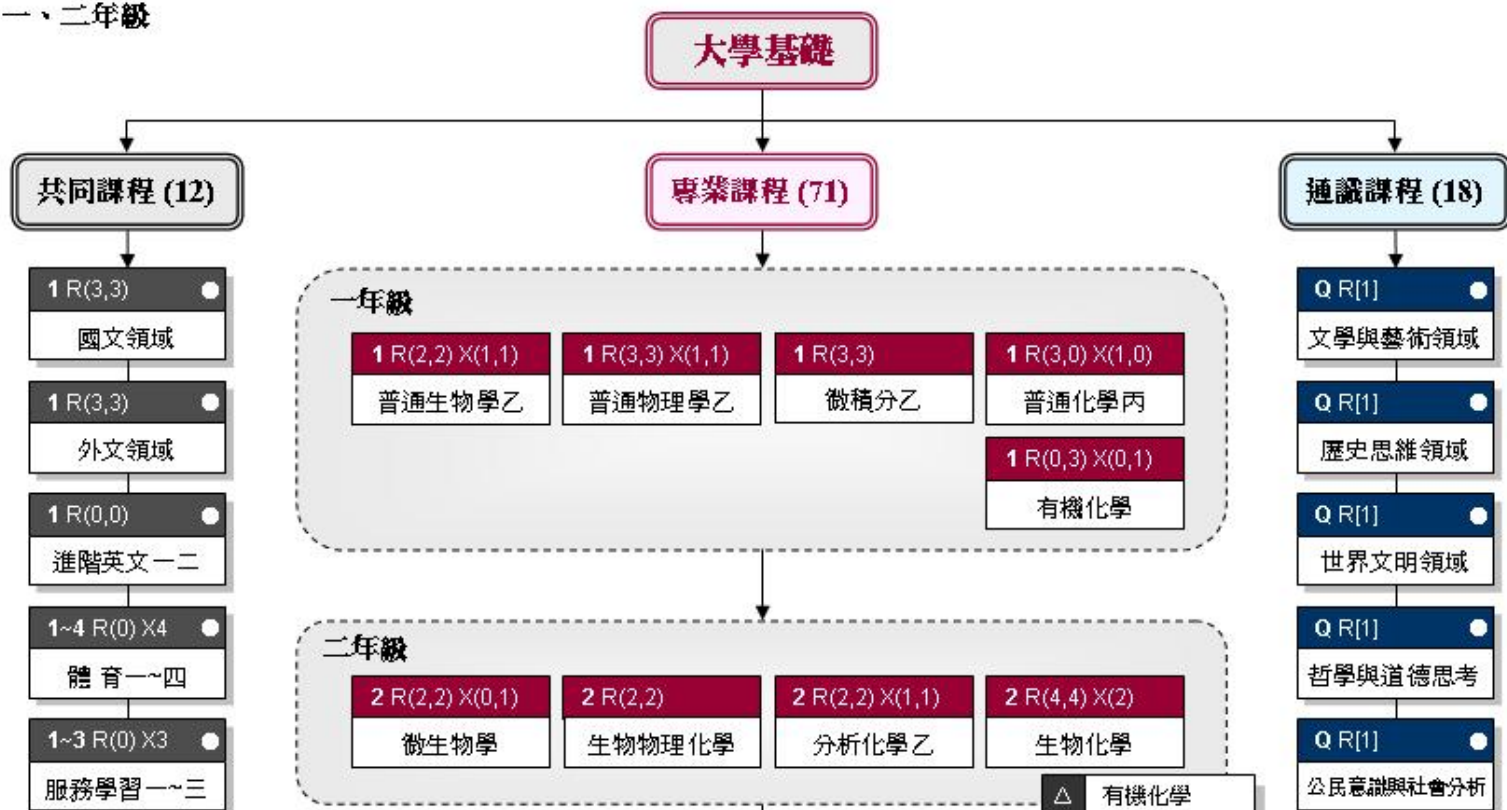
一、二年級

大學基礎

共同課程 (12)

專業課程 (71)

通識課程 (18)

1 R(3,3)
國文領域

1 R(3,3)
外文領域

1 R(0,0)
進階英文一二

1~4 R(0) X4
體 育一~四

1~3 R(0) X3
服務學習一~三

一年級

1 R(2,2) X(1,1)
普通生物學乙

1 R(3,3) X(1,1)
普通物理學乙

1 R(3,3)
微積分乙

1 R(3,0) X(1,0)
普通化學丙

1 R(0,3) X(0,1)
有機化學

二年級

2 R(2,2) X(0,1)
微生物學

2 R(2,2)
生物物理化學

2 R(2,2) X(1,1)
分析化學乙

2 R(4,4) X(2)
生物化學

△ 有機化學

Q R[1]
文學與藝術領域

Q R[1]
歷史思維領域

Q R[1]
世界文明領域

Q R[1]
哲學與道德思考

Q R[1]
公民意識與社會分析